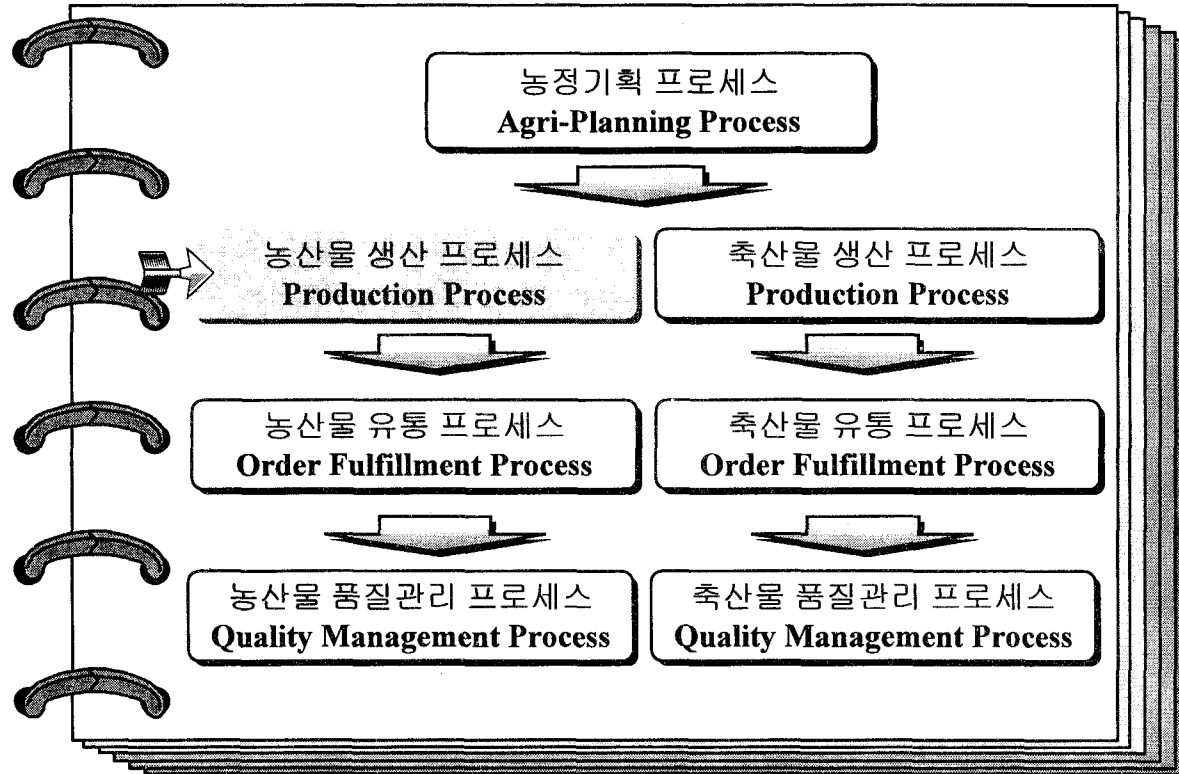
농정기획 프로세스
Agri-Planning Process

농산물 생산 프로세스
Production Process

축산물 생산 프로세스
Production Process

농산물 유통 프로세스
Order Fulfillment Process

축산물 유통 프로세스
Order Fulfillment Process

농산물 품질관리 프로세스
Quality Management Process

축산물 품질관리 프로세스
Quality Management Process